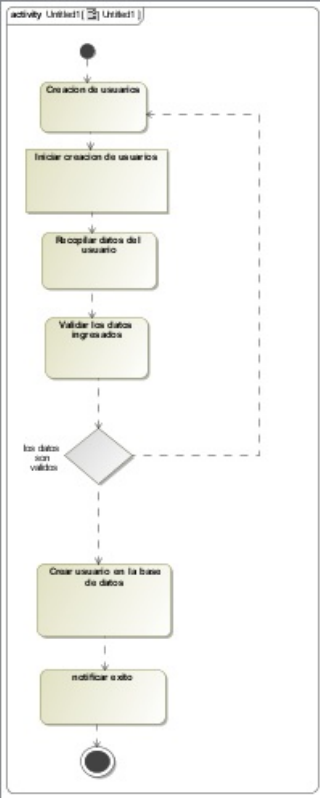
activity Untitled1[ Untitled1 ]

Creacion de usuarios

Iniciar creacion de usuarios

Recopilar datos del usuario

Validar los datos ingresados

los datos son validos

Crear usuario en la base de datos

notificar exito